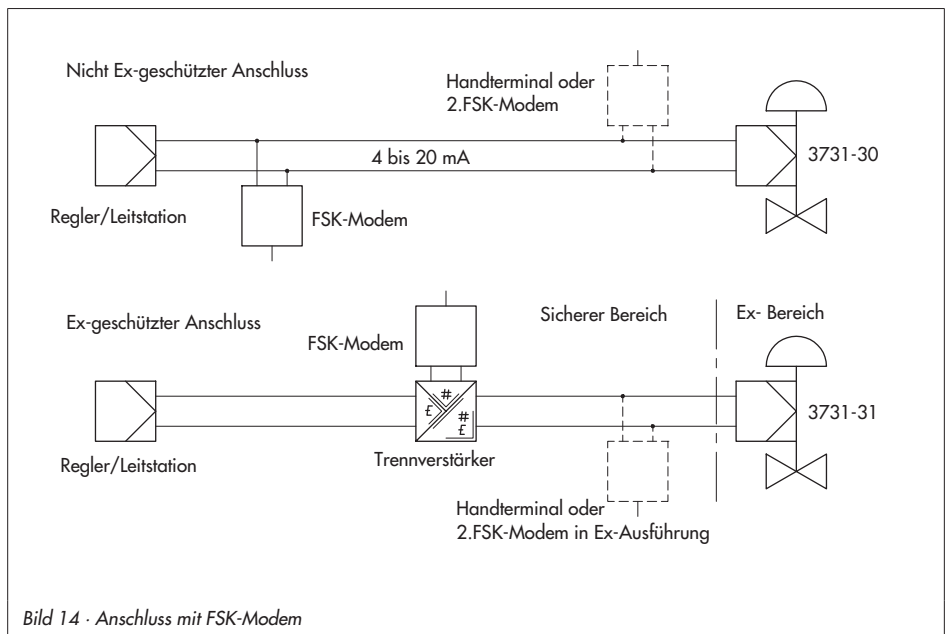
Nicht Ex-geschützter Anschluss

Handterminal oder
2.FSK-Modem

4 bis 20 mA

3731-30

Regler/Leitstation

FSK-Modem

Ex-geschützter Anschluss

Sicherer Bereich

Ex- Bereich

FSK-Modem

£

#

#
£

3731-31

Regler/Leitstation

Trennverstärker

Handterminal oder
2.FSK-Modem in Ex-Ausführung

Bild 14 · Anschluss mit FSK-Modem